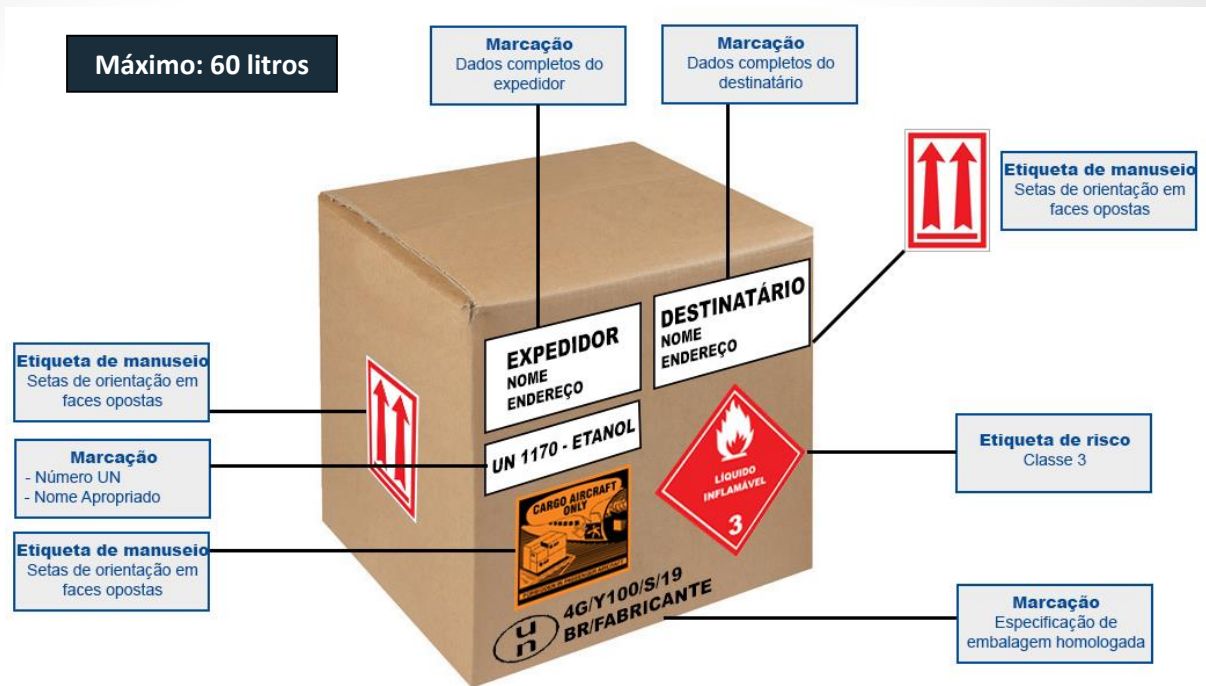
Máximo: 60 litros

Marcação
Dados completos do expedidor

Marcação
Dados completos do destinatário

Etiqueta de manuseio
Setas de orientação em faces opostas

DESTINATÁRIO
NOME
ENDEREÇO

EXPEDIDOR
NOME
ENDEREÇO

Etiqueta de manuseio
Setas de orientação em faces opostas

UN 1170 - ETANOL

Marcação
- Número UN
- Nome Apropriado

LÍQUIDO INFLAMÁVEL
3

Etiqueta de risco
Classe 3

CARGO AIRCRAFT ONLY

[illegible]

Etiqueta de manuseio
Setas de orientação em faces opostas

u
n
4G/Y100/S/19
BR/FABRICANTE

Marcação
Especificação de embalagem homologada